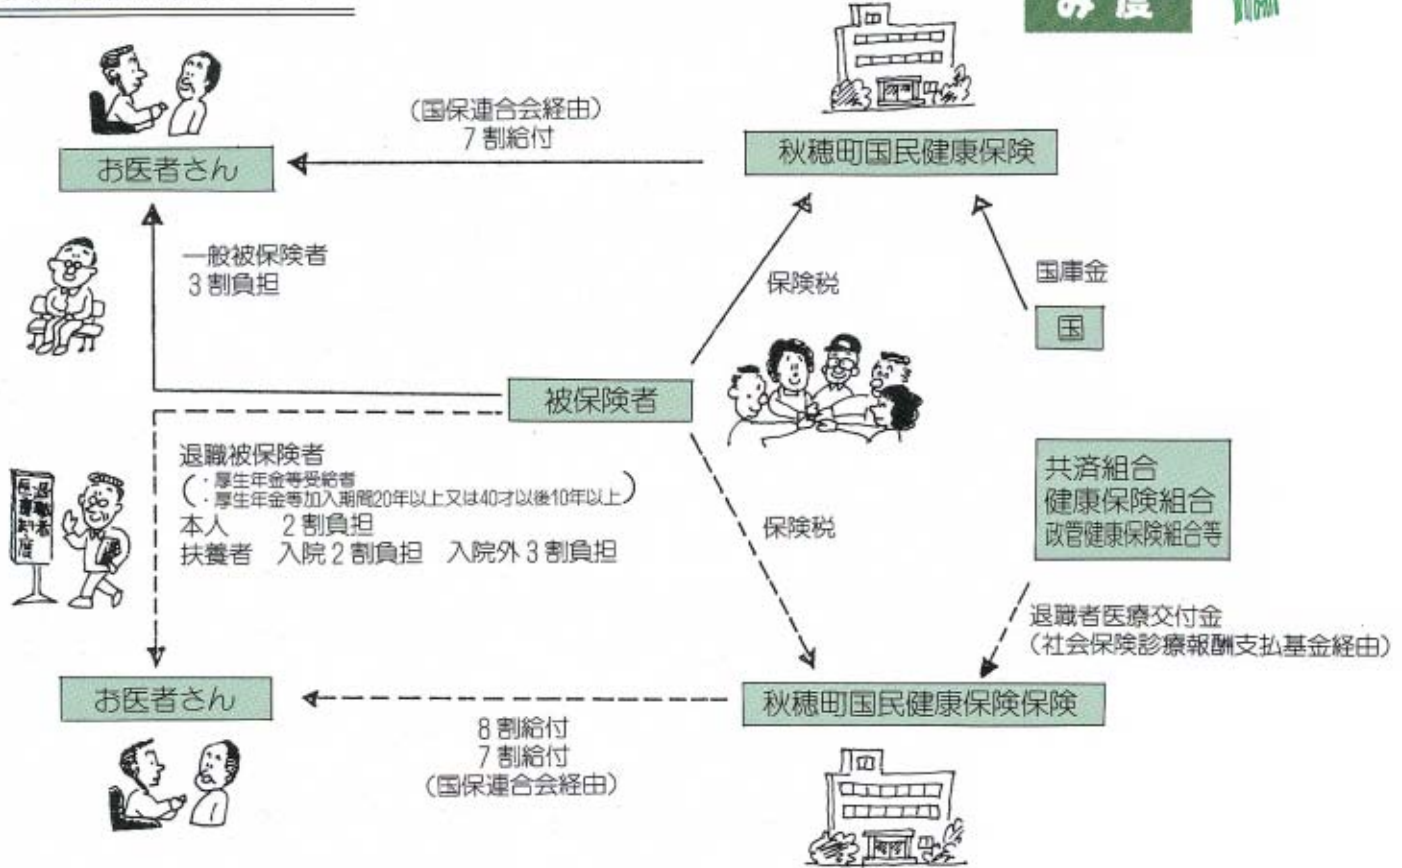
(国保連合会経由)
7割給付

お医者さん

秋穂町国民健康保険

一般被保険者
3割負担

保険税

国庫金

国

被保険者

退職被保険者
(・厚生年金等受給者
・厚生年金等加入期間20年以上又は40才以後10年以上)
本人　2割負担
扶養者　入院2割負担　入院外3割負担

保険税

共済組合
健康保険組合
政管健康保険組合等

退職者医療交付金
(社会保険診療報酬支払基金経由)

お医者さん

秋穂町国民健康保険保険

8割給付
7割給付
(国保連合会経由)